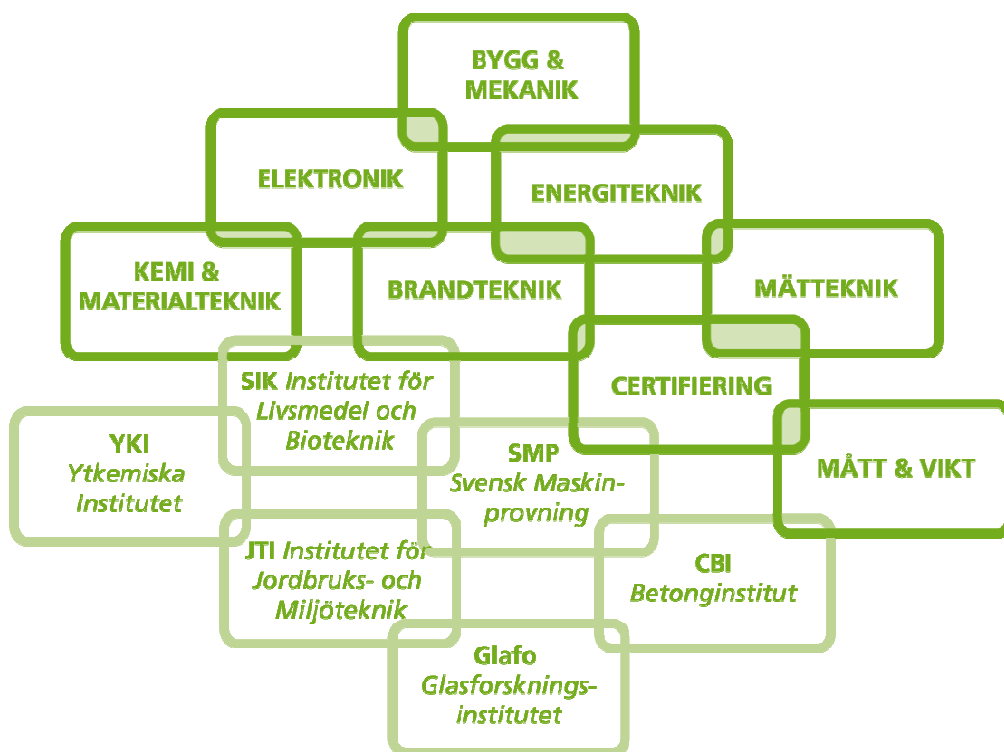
BYGG & MEKANIK

ELEKTRONIK

ENERGITEKNIK

KEMI & MATERIALTEKNIK

BRANDTEKNIK

MÄTTEKNIK

CERTIFIERING

SIK Institutet för Livsmedel och Bioteknik

YKI Ytkemiska Institutet

SMP Svensk Maskinprovning

MÅTT & VIKT

JTI Institutet för Jordbruks- och Miljöteknik

CBI Betonginstitut

Glafo Glasforskningsinstitutet